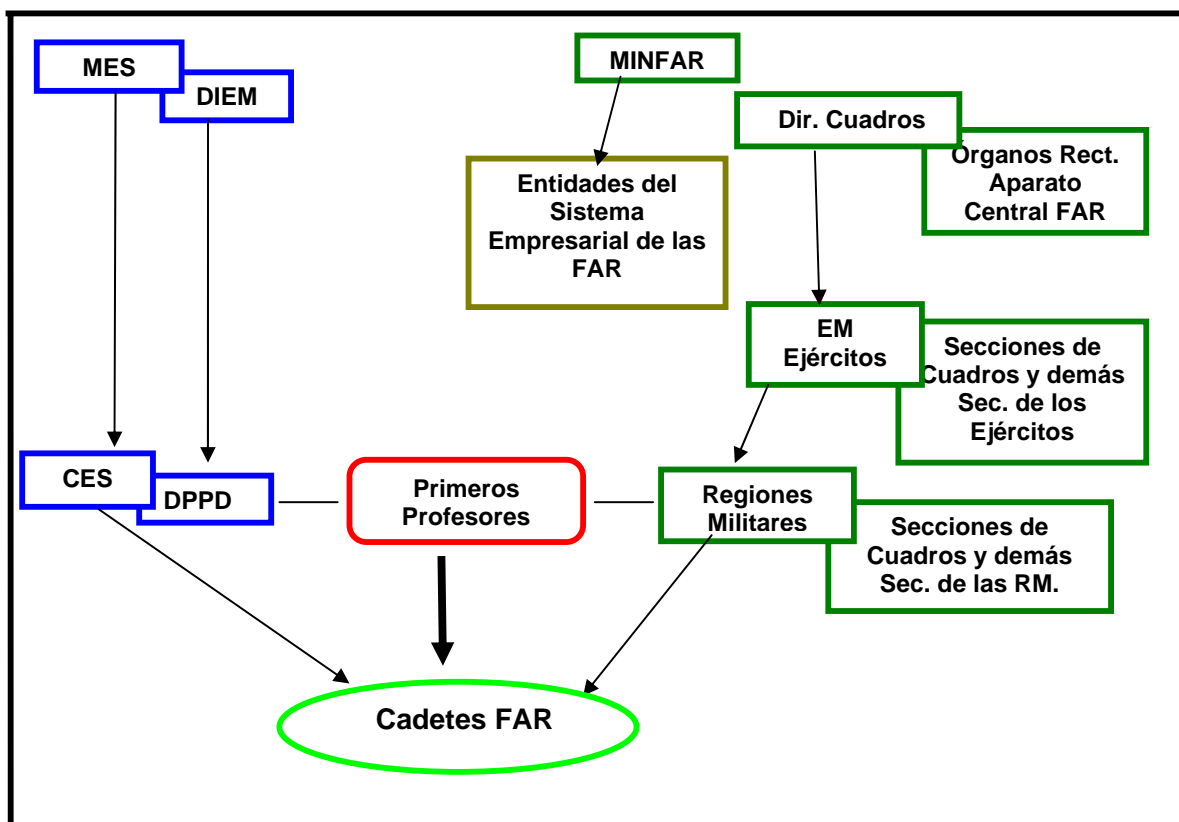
MES

DIEM

MINFAR

Dir. Cuadros

Organos Rect. Aparato Central FAR

Entidades del Sistema Empresarial de las FAR

EM Ejércitos

Secciones de Cuadros y demás Sec. de los Ejércitos

CES

DPPD

Primeros Profesores

Regiones Militares

Secciones de Cuadros y demás Sec. de las RM.

Cadetes FAR